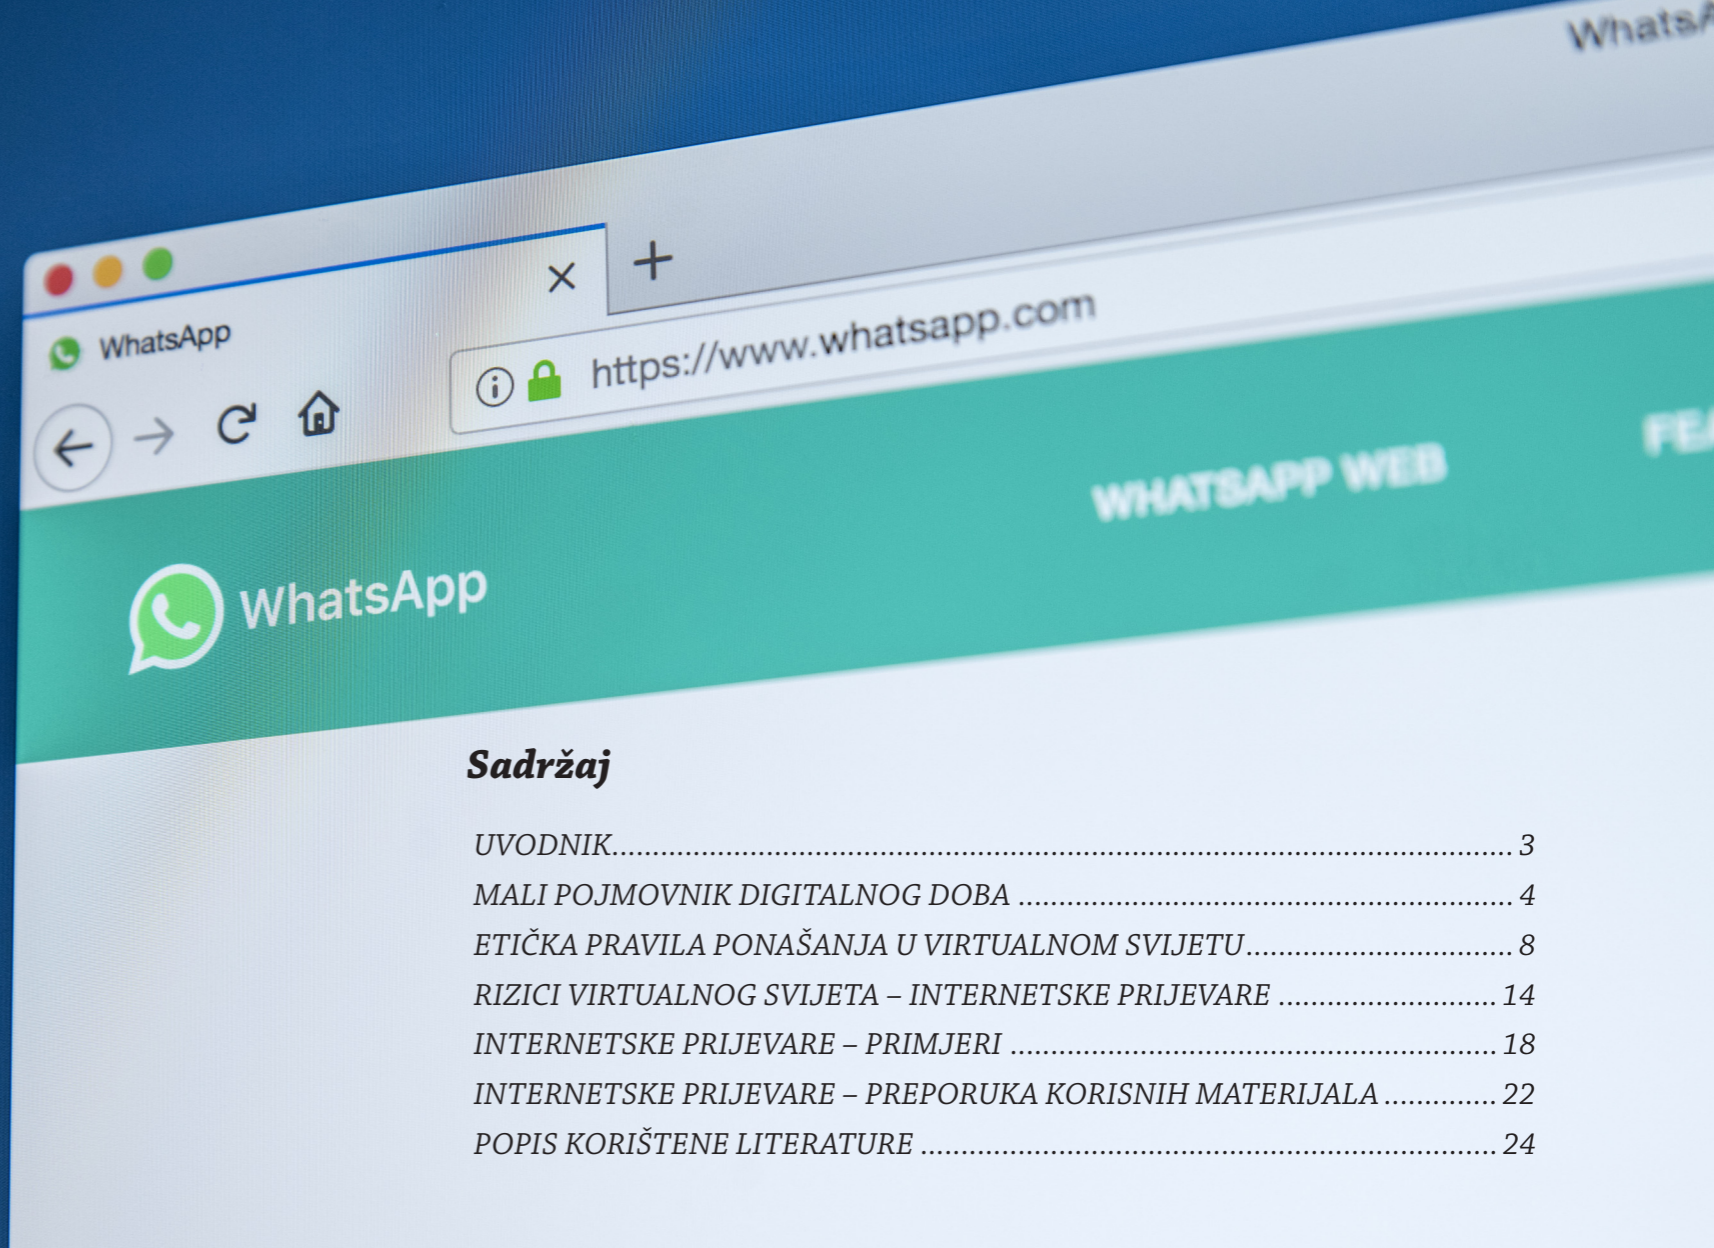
WhatsA

WhatsApp

https://www.whatsapp.com

WHATSAPP WEB

FEA

WhatsApp

Sadržaj

UVODNIK ........................................................ 3
MALI POJMOVNIK DIGITALNOG DOBA ........................................................ 4
ETIČKA PRAVILA PONAŠANJA U VIRTUALNOM SVIJETU ........................................................ 8
RIZICI VIRTUALNOG SVIJETA – INTERNETSKE PRIJEVARE ........................................................ 14
INTERNETSKE PRIJEVARE – PRIMJERI ........................................................ 18
INTERNETSKE PRIJEVARE – PREPORUKA KORISNIH MATERIJALA ........................................................ 22
POPIS KORIŠTENE LITERATURE ........................................................ 24